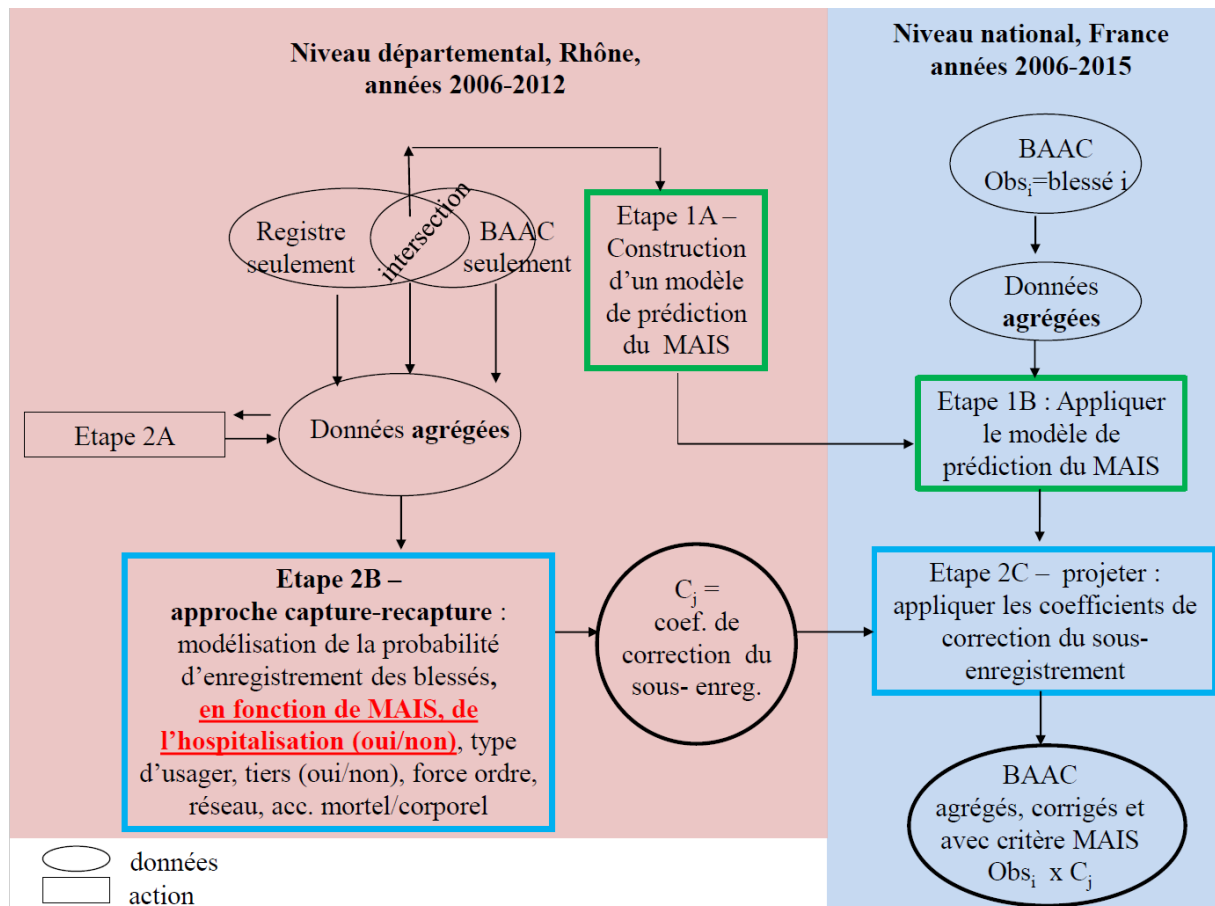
Niveau départemental, Rhône, années 2006-2012

Niveau national, France années 2006-2015

Registre seulement

intersection

BAAC seulement

Etape 1A – Construction d'un modèle de prédiction du MAIS

BAAC $Obs_i$=blessé i

Données agrégées

Etape 2A

Données agrégées

Etape 1B : Appliquer le modèle de prédiction du MAIS

Etape 2B – approche capture-recapture : modélisation de la probabilité d'enregistrement des blessés, en fonction de MAIS, de l'hospitalisation (oui/non), type d'usager, tiers (oui/non), force ordre, réseau, acc. mortel/corporel

$C_j$ = coef. de correction du sous- enreg.

Etape 2C – projeter : appliquer les coefficients de correction du sous-enregistrement

BAAC agrégés, corrigés et avec critère MAIS $Obs_i$ x $C_j$

données

action